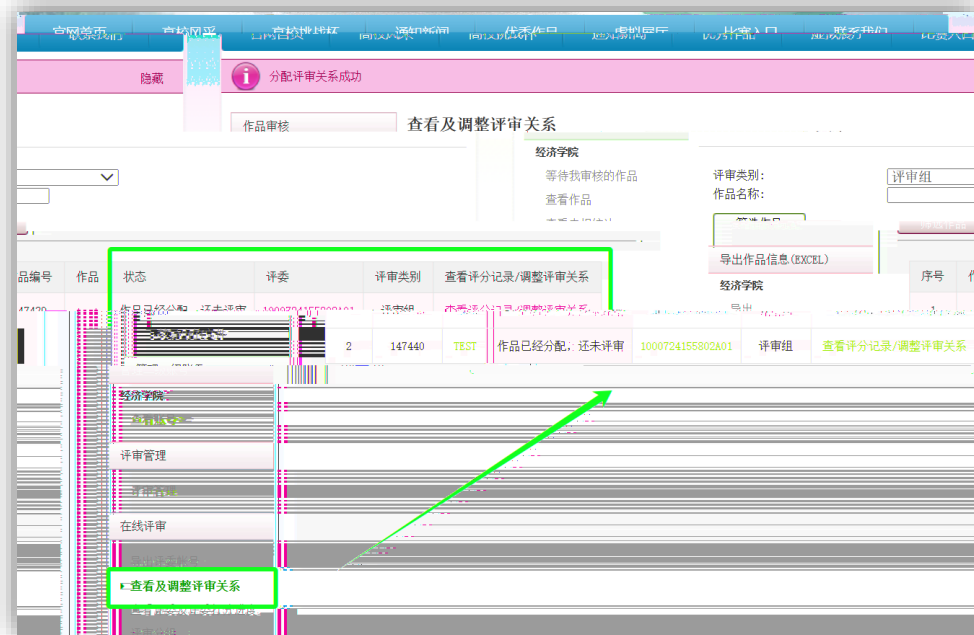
官网首页 赛校风采 赛校排行榜 通知新闻 优秀作品 虚拟展厅 比赛入口 联系我们

隐藏

分配评审关系成功

作品审核

查看及调整评审关系

经济学院

等待我审核的作品

查看作品

评审类别：

评审组

作品名称：

筛选作品

导出作品信息(EXCEL)

经济学院

| 品编号 | 作品 | 状态 | 评委 | 评审类别 | 查看评分记录/调整评审关系 |
|---|---|---|---|---|---|
| 147439 | | 作品已经分配，还未评审 | 1000724155802A01 | 评审组 | 查看评分记录/调整评审关系 |

| 序号 | 作 |
|---|---|
| 2 | 147440 | TEST | 作品已经分配，还未评审 | 1000724155802A01 | 评审组 | 查看评分记录/调整评审关系 |

经济学院

评审管理

在线评审

查看及调整评审关系